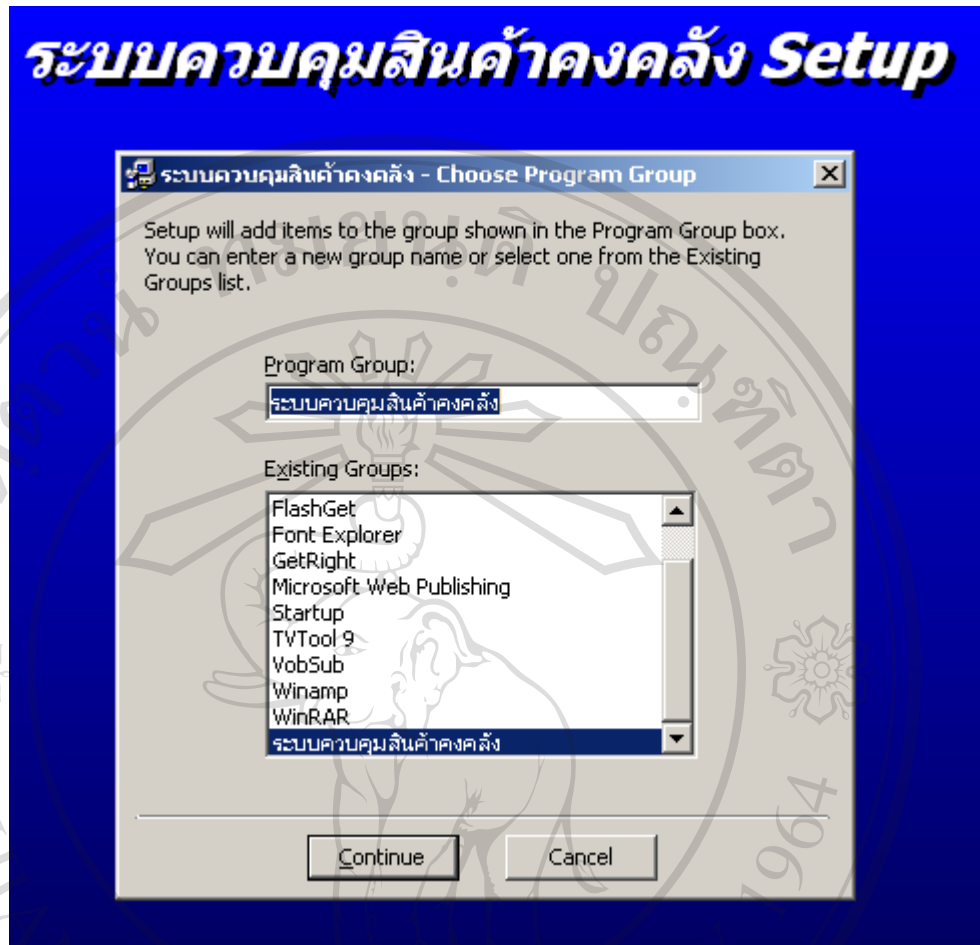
ระบบควบคุมสินค้าคงคลัง Setup

ระบบควบคุมสินค้าคงคลัง - Choose Program Group

Setup will add items to the group shown in the Program Group box. You can enter a new group name or select one from the Existing Groups list.

Program Group:

ระบบควบคุมสินค้าคงคลัง

Existing Groups:

FlashGet
Font Explorer
GetRight
Microsoft Web Publishing
Startup
TVTool 9
VobSub
Winamp
WinRAR
ระบบควบคุมสินค้าคงคลัง

Continue

Cancel